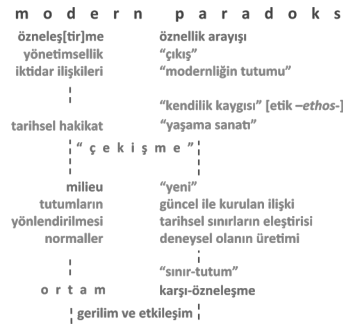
m o d e r n   p a r a d o k s

özneleş[tir]me
yönetimsellik
iktidar ilişkileri

öznellik arayışı
"çıkış"
"modernliğin tutumu"

"kendilik kaygısı" [etik –ethos-]

tarihsel hakikat

"yaşama sanatı"

" ç e k i ş m e "

milieu
tutumların
yönlendirilmesi
normaller

"yeni"
güncel ile kurulan ilişki
tarihsel sınırların eleştirisi
deneysel olanın üretimi

"sınır-tutum"

o r t a m

karşı-özneleşme

gerilim ve etkileşim